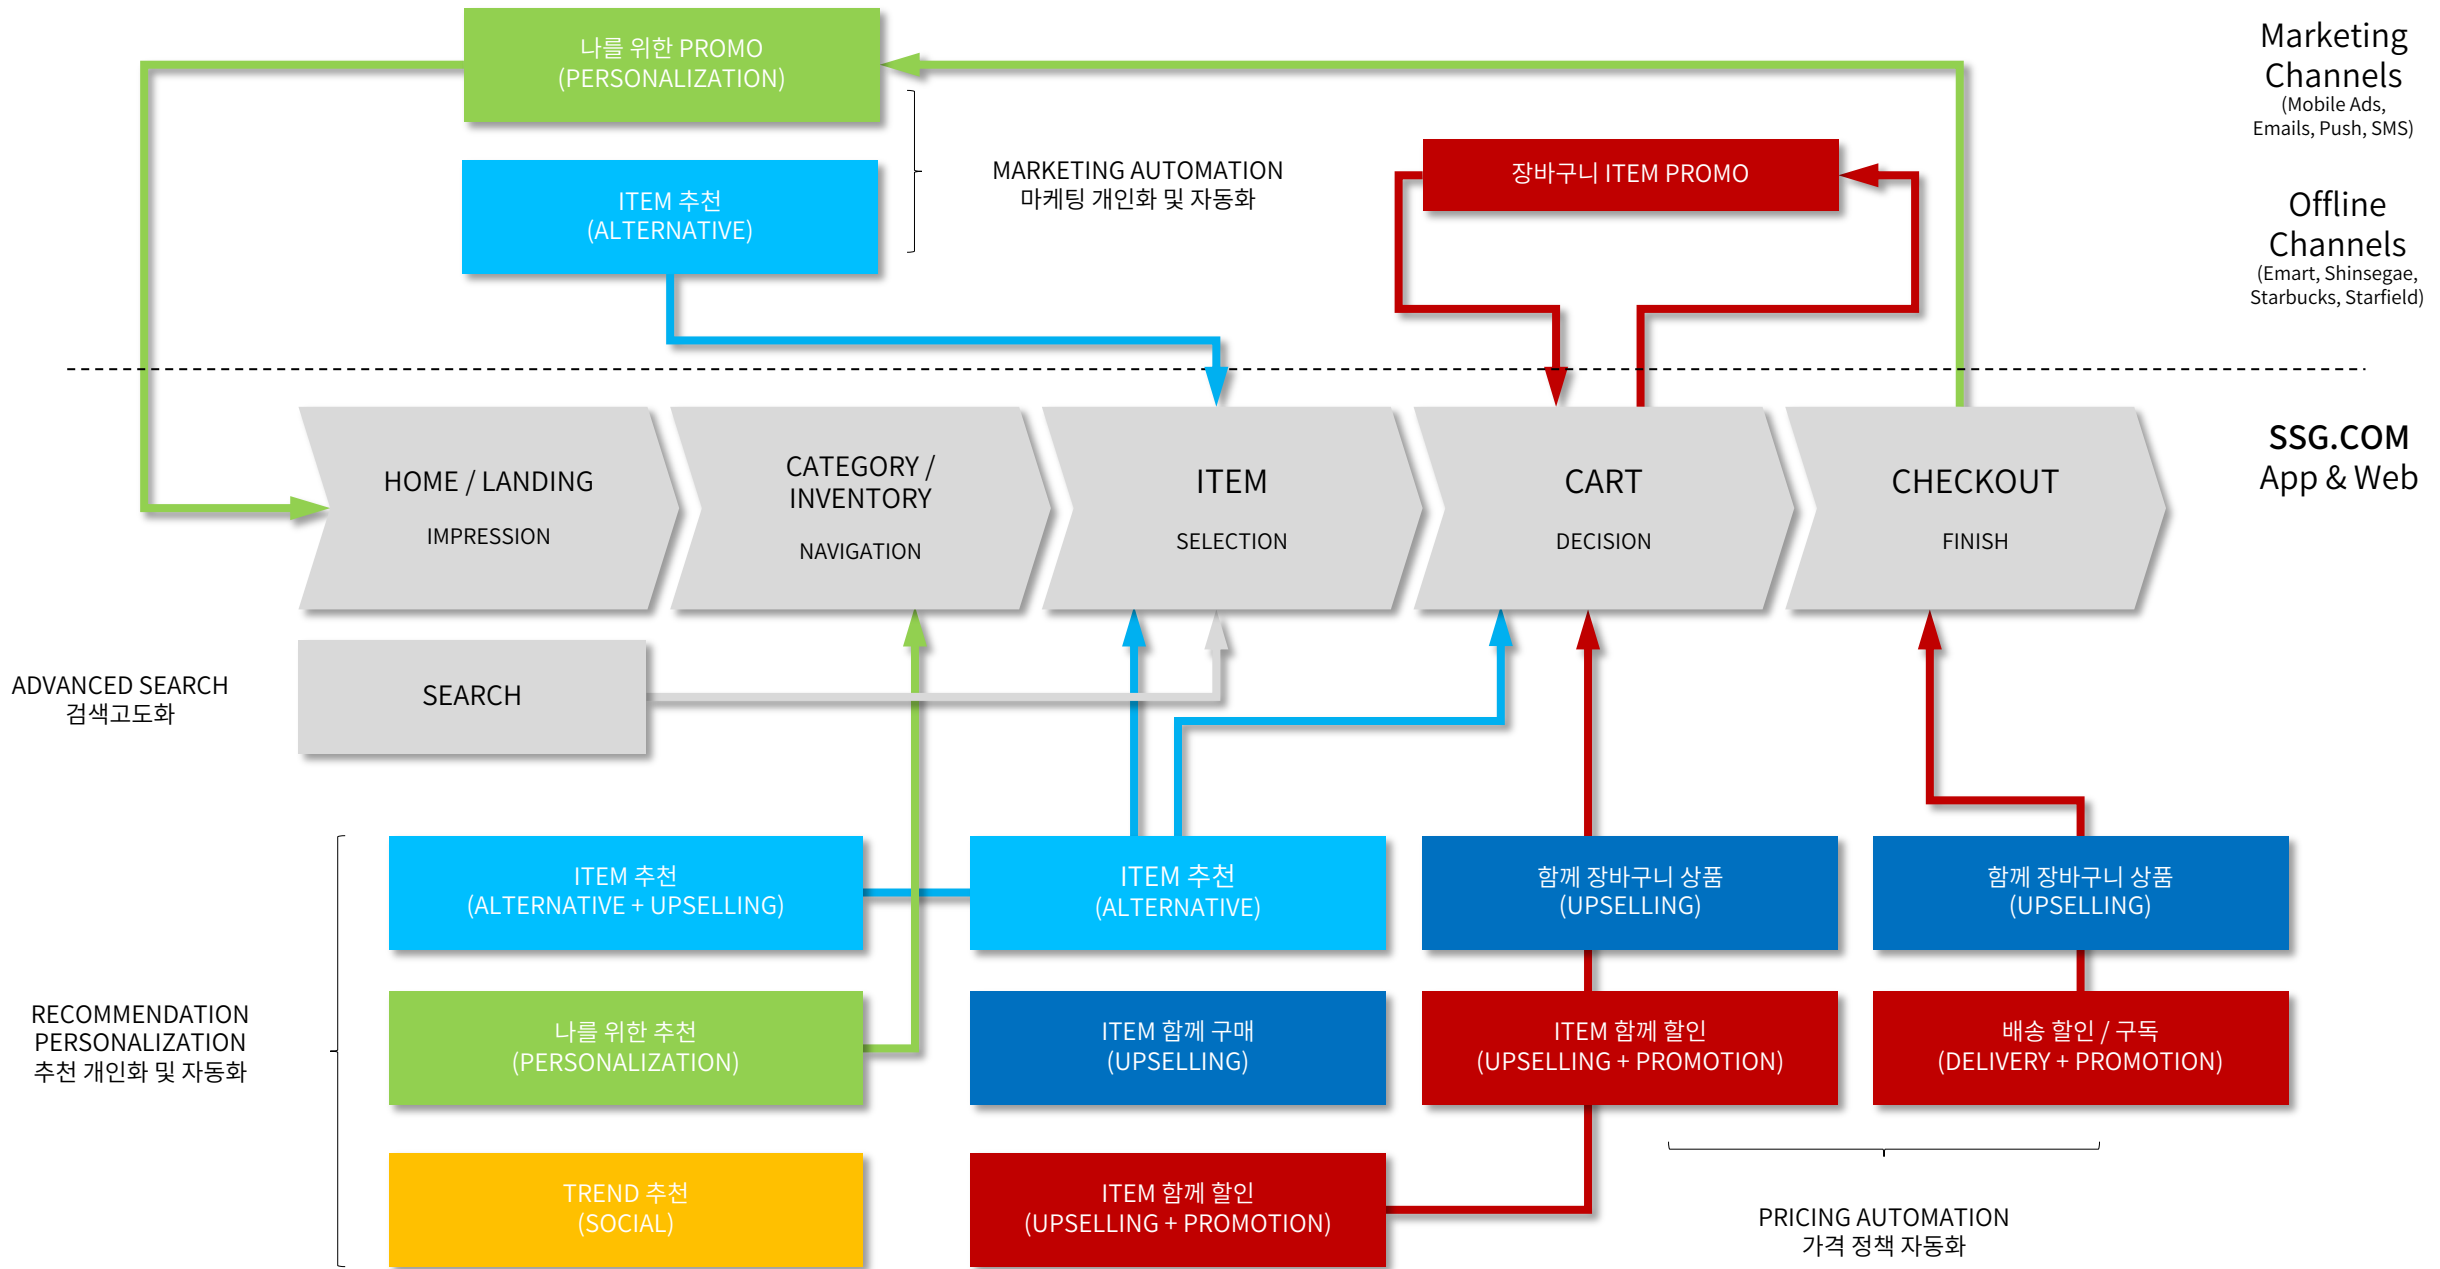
나를 위한 PROMO
(PERSONALIZATION)

ITEM 추천
(ALTERNATIVE)

MARKETING AUTOMATION
마케팅 개인화 및 자동화

장바구니 ITEM PROMO

Marketing Channels
(Mobile Ads, Emails, Push, SMS)

Offline Channels
(Emart, Shinsegae, Starbucks, Starfield)

HOME / LANDING
IMPRESSION

CATEGORY / INVENTORY
NAVIGATION

ITEM
SELECTION

CART
DECISION

CHECKOUT
FINISH

SSG.COM
App & Web

ADVANCED SEARCH
검색고도화

SEARCH

ITEM 추천
(ALTERNATIVE + UPSELLING)

ITEM 추천
(ALTERNATIVE)

함께 장바구니 상품
(UPSELLING)

함께 장바구니 상품
(UPSELLING)

RECOMMENDATION PERSONALIZATION
추천 개인화 및 자동화

나를 위한 추천
(PERSONALIZATION)

ITEM 함께 구매
(UPSELLING)

ITEM 함께 할인
(UPSELLING + PROMOTION)

배송 할인 / 구독
(DELIVERY + PROMOTION)

TREND 추천
(SOCIAL)

ITEM 함께 할인
(UPSELLING + PROMOTION)

PRICING AUTOMATION
가격 정책 자동화